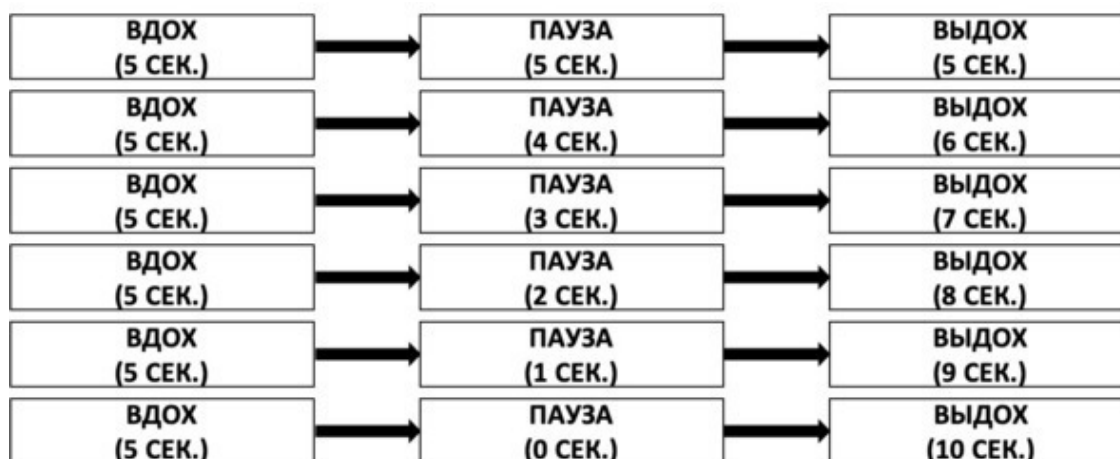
ВДОХ
(5 СЕК.)

ПАУЗА
(5 СЕК.)

ВЫДОХ
(5 СЕК.)

ВДОХ
(5 СЕК.)

ПАУЗА
(4 СЕК.)

ВЫДОХ
(6 СЕК.)

ВДОХ
(5 СЕК.)

ПАУЗА
(3 СЕК.)

ВЫДОХ
(7 СЕК.)

ВДОХ
(5 СЕК.)

ПАУЗА
(2 СЕК.)

ВЫДОХ
(8 СЕК.)

ВДОХ
(5 СЕК.)

ПАУЗА
(1 СЕК.)

ВЫДОХ
(9 СЕК.)

ВДОХ
(5 СЕК.)

ПАУЗА
(0 СЕК.)

ВЫДОХ
(10 СЕК.)